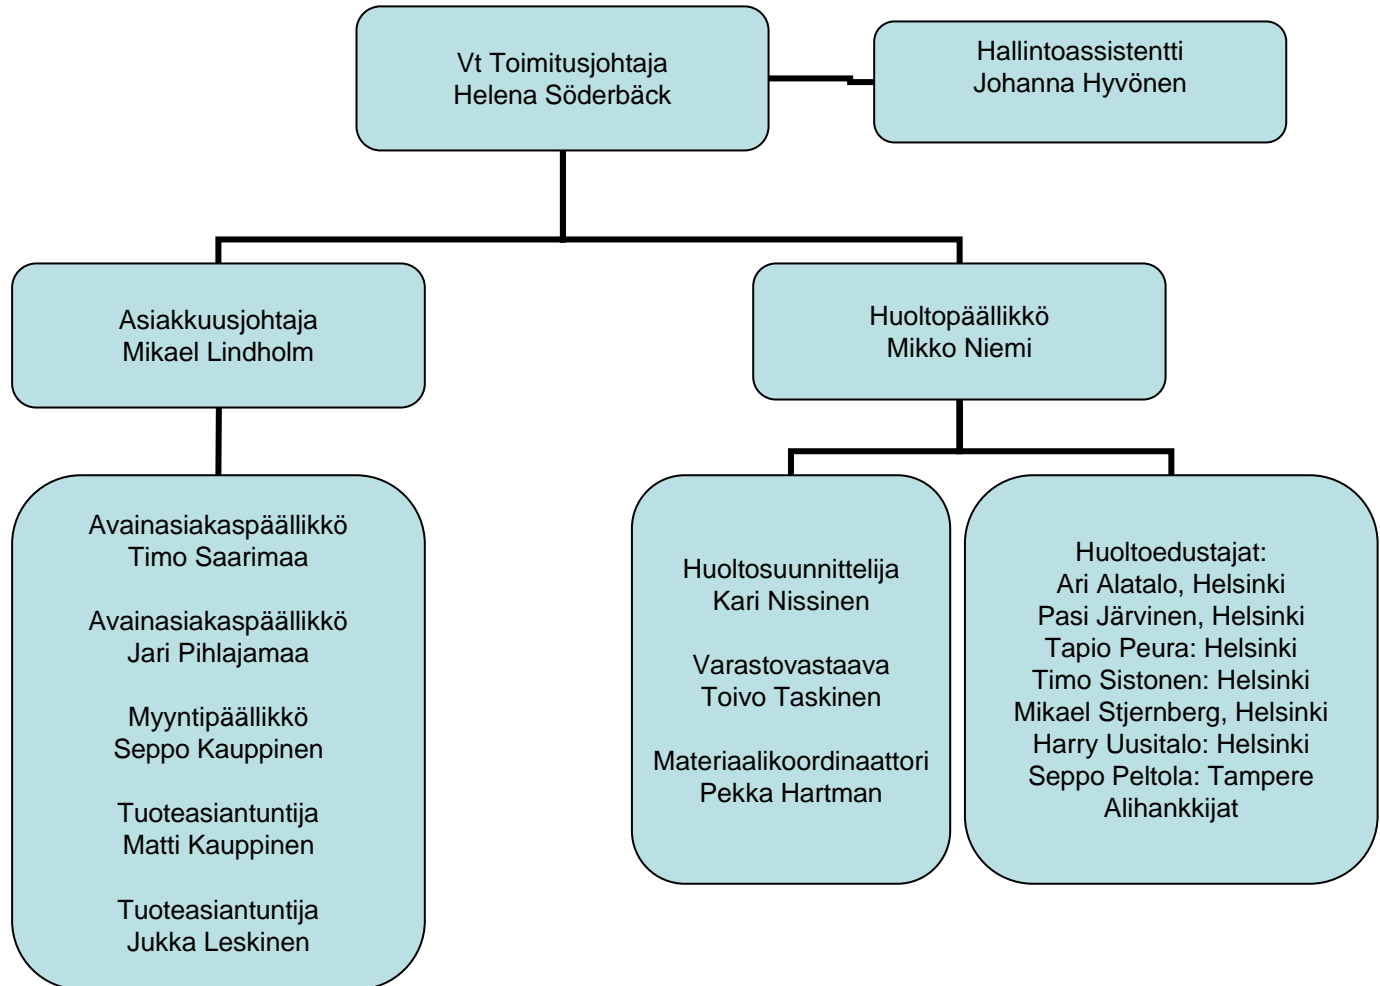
Vt Toimitusjohtaja
Helena Söderbäck

Hallintoassistentti
Johanna Hyvönen

Asiakkuusjohtaja
Mikael Lindholm

Huoltopäällikkö
Mikko Niemi

Avainasiakaspäällikkö
Timo Saarimaa

Avainasiakaspäällikkö
Jari Pihlajamaa

Myyntipäällikkö
Seppo Kauppinen

Tuoteasiantuntija
Matti Kauppinen

Tuoteasiantuntija
Jukka Leskinen

Huoltosuunnittelija
Kari Nissinen

Varastovastaava
Toivo Taskinen

Materiaalikoordinaattori
Pekka Hartman

Huoltoedustajat:
Ari Alatalo, Helsinki
Pasi Järvinen, Helsinki
Tapio Peura: Helsinki
Timo Sistonen: Helsinki
Mikael Stjernberg, Helsinki
Harry Uusitalo: Helsinki
Seppo Peltola: Tampere
Alihankkijat